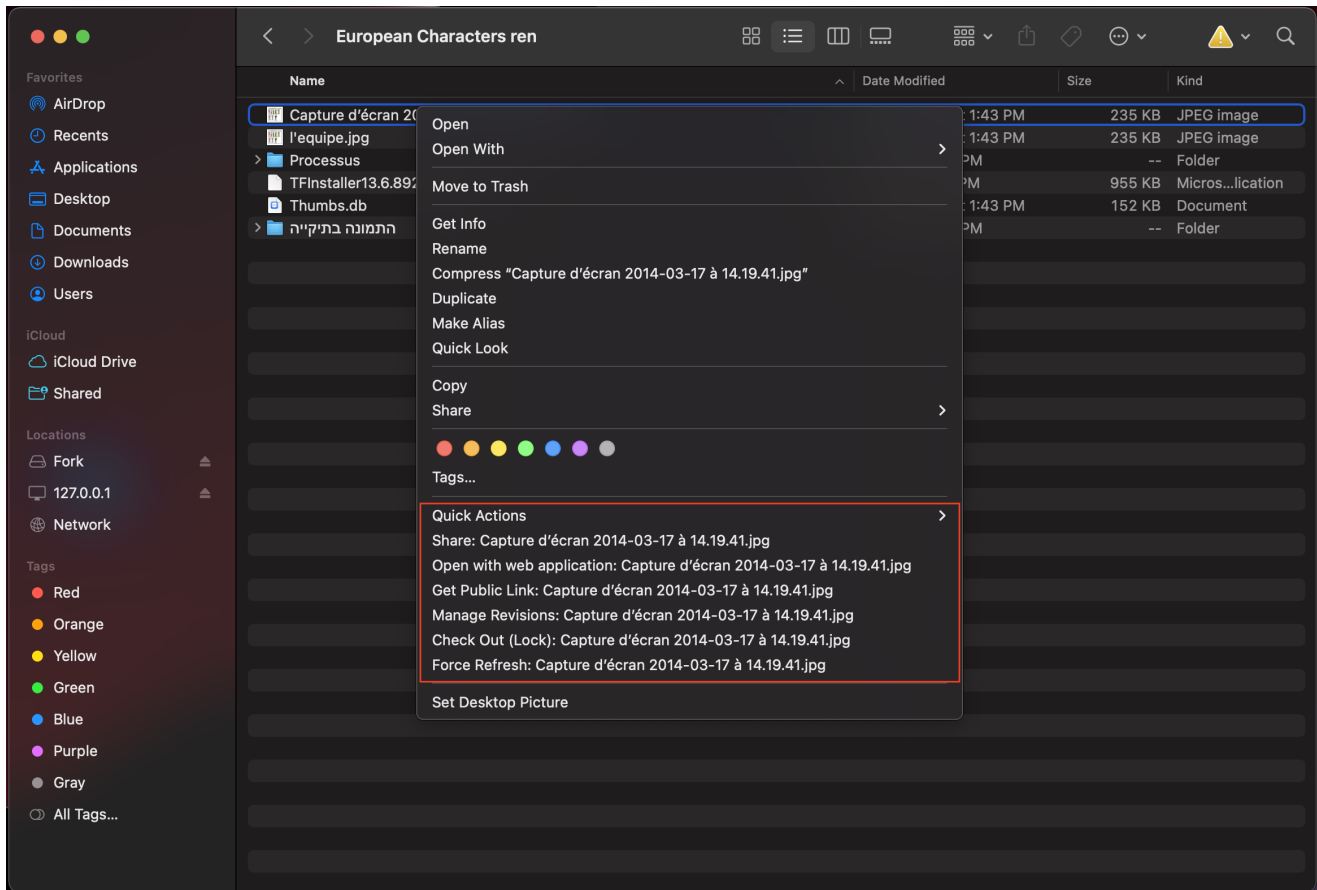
European Characters ren

Favorites
AirDrop
Recents
Applications
Desktop
Documents
Downloads
Users

iCloud
iCloud Drive
Shared

Locations
Fork
127.0.0.1
Network

Tags
Red
Orange
Yellow
Green
Blue
Purple
Gray
All Tags...

| Name | Date Modified | Size | Kind |
|---|---|---|---|
| Capture d'écran 20 | : 1:43 PM | 235 KB | JPEG image |
| l'equipe.jpg | : 1:43 PM | 235 KB | JPEG image |
| Processus | PM | -- | Folder |
| TFInstaller13.6.892 | PM | 955 KB | Micros...lication |
| Thumbs.db | : 1:43 PM | 152 KB | Document |
| התמונה בתיקייה | PM | -- | Folder |

Open
Open With
Move to Trash
Get Info
Rename
Compress "Capture d'écran 2014-03-17 à 14.19.41.jpg"
Duplicate
Make Alias
Quick Look
Copy
Share
Tags...
Quick Actions
Share: Capture d'écran 2014-03-17 à 14.19.41.jpg
Open with web application: Capture d'écran 2014-03-17 à 14.19.41.jpg
Get Public Link: Capture d'écran 2014-03-17 à 14.19.41.jpg
Manage Revisions: Capture d'écran 2014-03-17 à 14.19.41.jpg
Check Out (Lock): Capture d'écran 2014-03-17 à 14.19.41.jpg
Force Refresh: Capture d'écran 2014-03-17 à 14.19.41.jpg
Set Desktop Picture